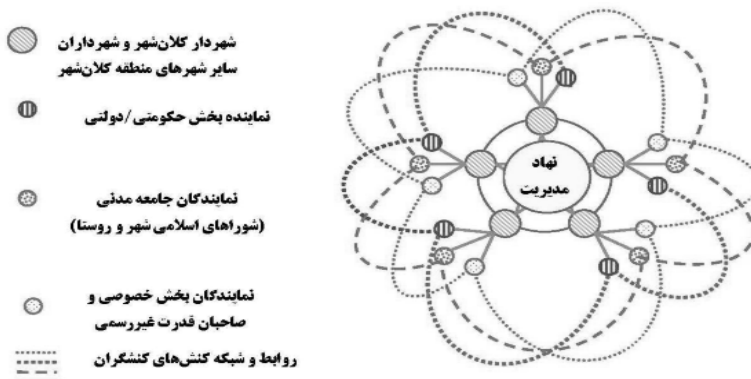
شهردار کلان‌شهر و شهرداران سایر شهرهای منطقه کلان‌شهر

نماینده بخش حکومتی/دولتی

نمایندگان جامعه مدنی (شوراهای اسلامی شهر و روستا)

نمایندگان بخش خصوصی و صاحبان قدرت غیررسمی

روابط و شبکه کنش‌های کنشگران

نهاد مدیریت